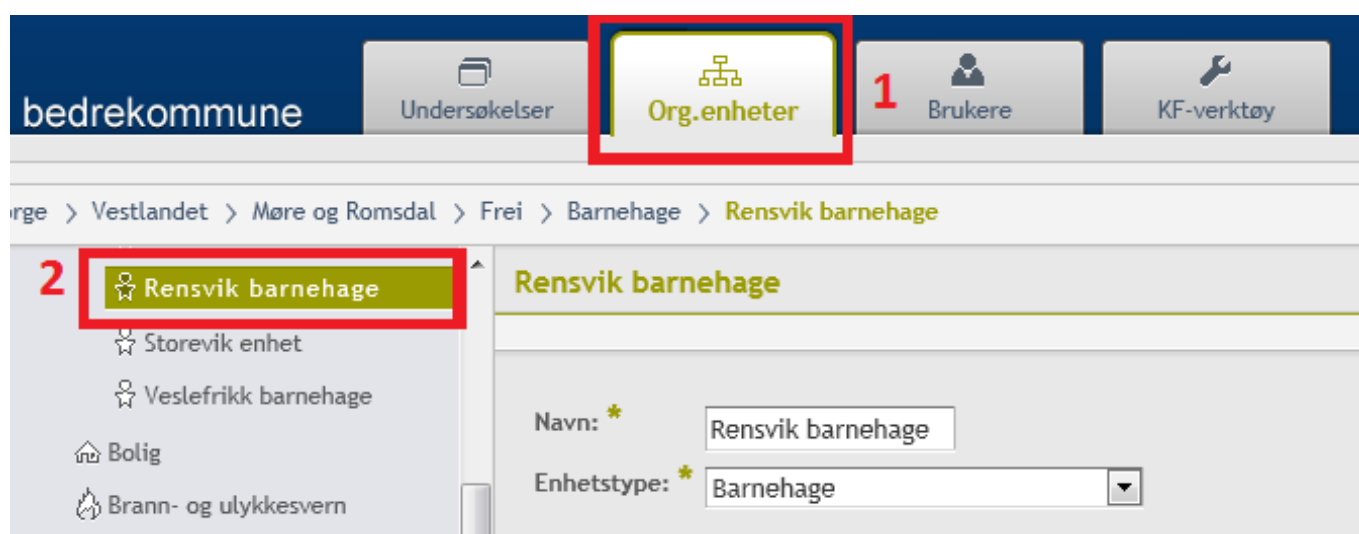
bedrekommune

Undersøkelser

Org.enheter

1

Brukere

KF-verktøy

rge > Vestlandet > Møre og Romsdal > Frei > Barnehage > Rensvik barnehage

2

Rensvik barnehage

Storevik enhet

Veslefrikk barnehage

Bolig

Brann- og ulykkesvern

Rensvik barnehage

Navn: *

Rensvik barnehage

Enhetstype: *

Barnehage